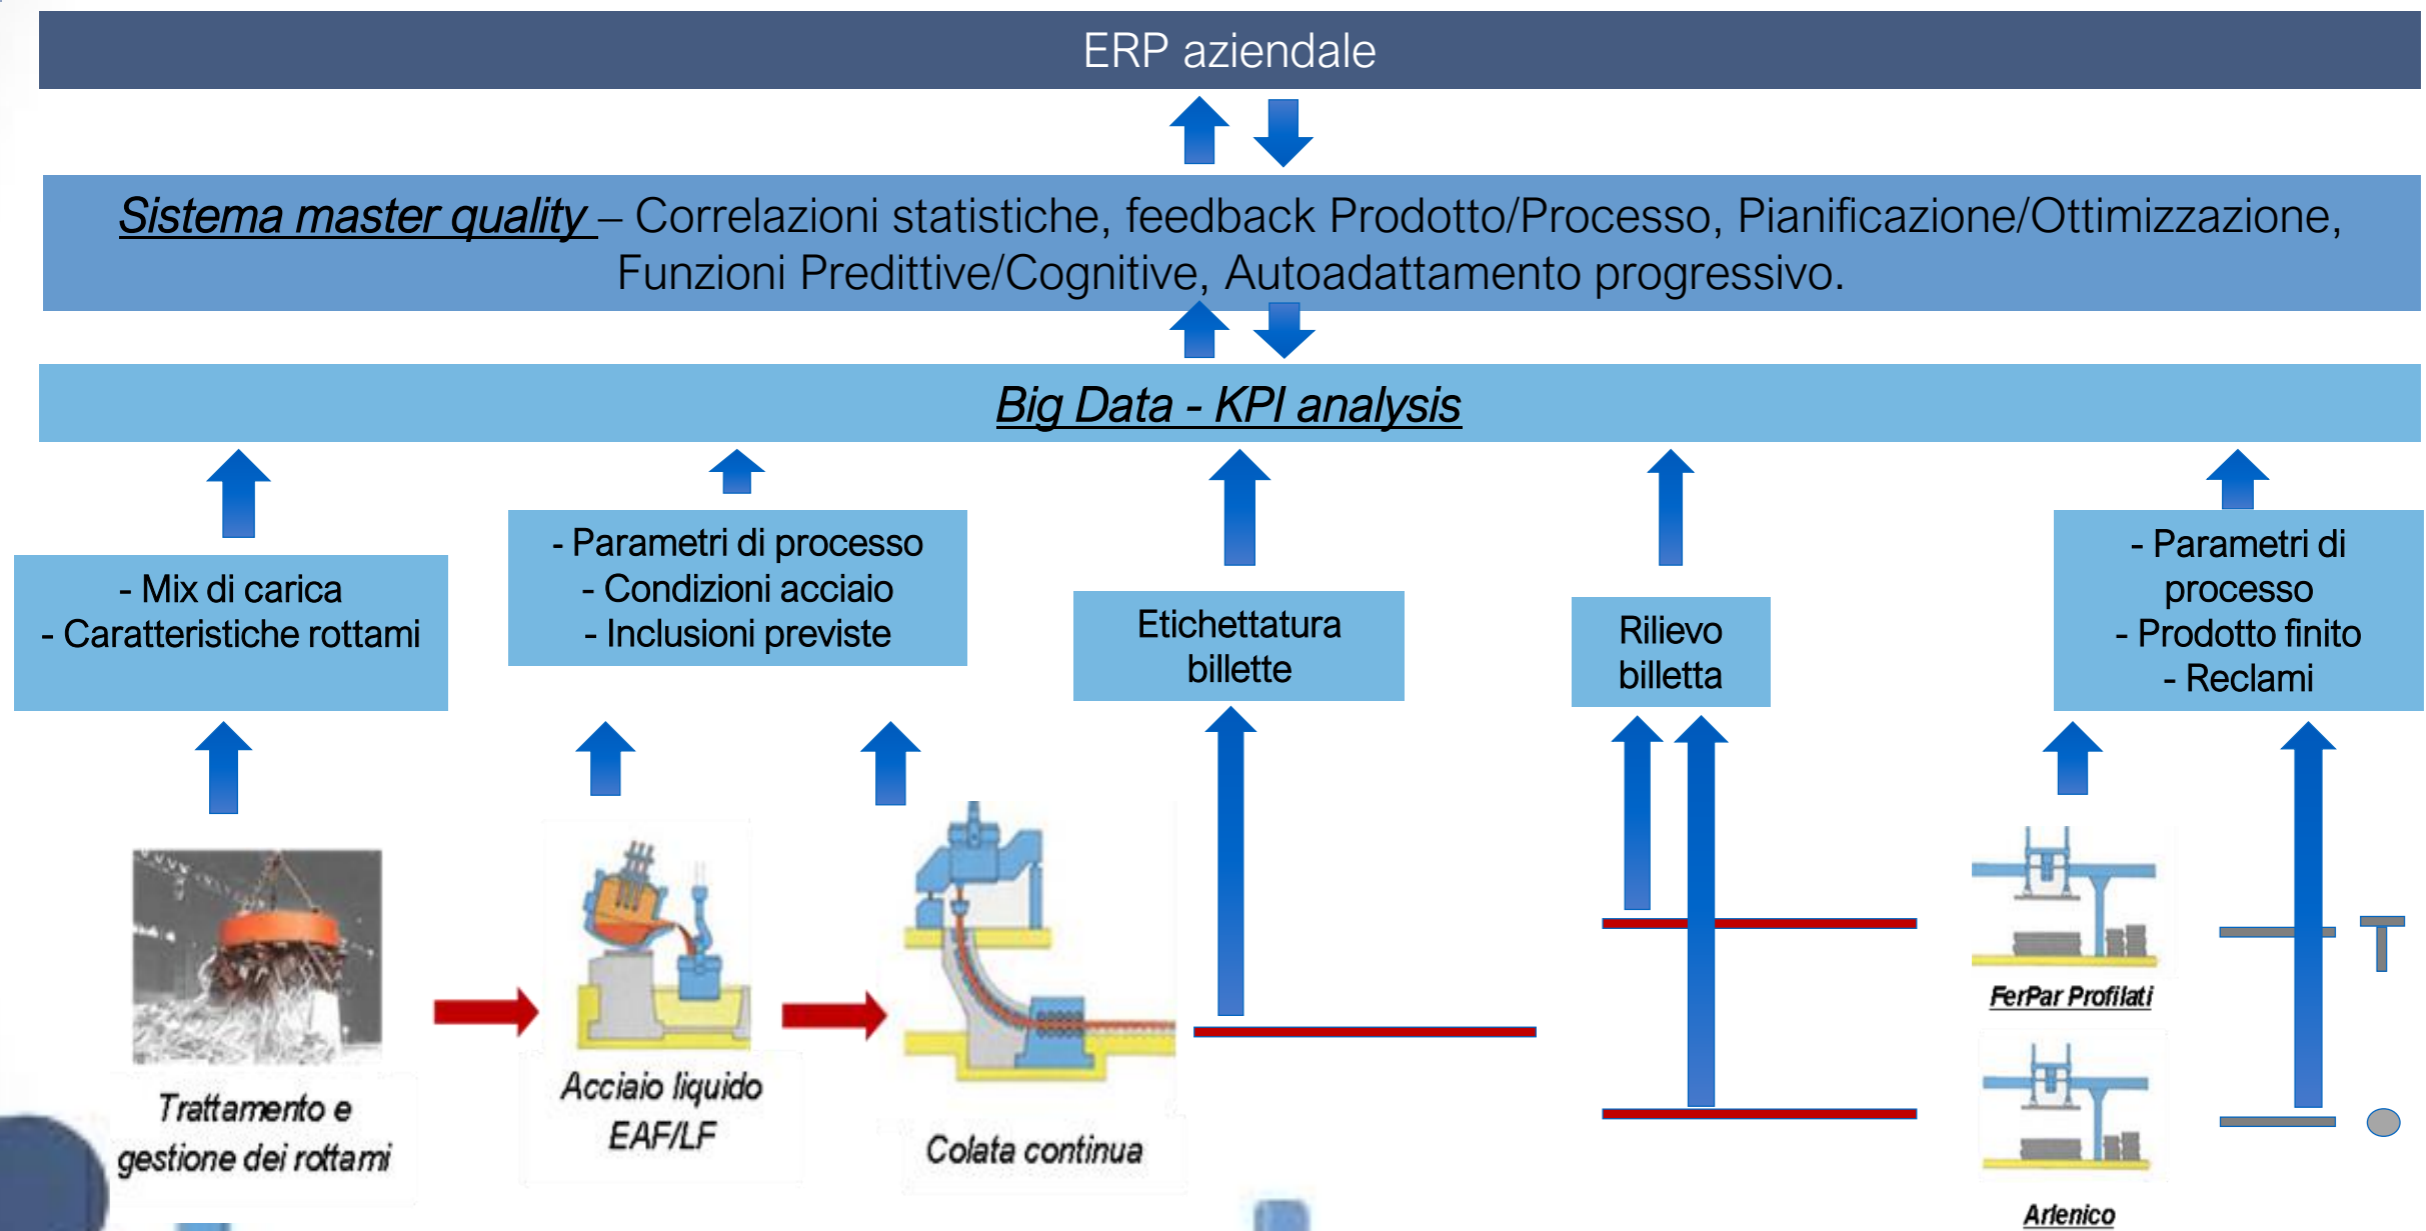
ERP aziendale

Sistema master quality – Correlazioni statistiche, feedback Prodotto/Processo, Pianificazione/Ottimizzazione, Funzioni Predittive/Cognitive, Autoadattamento progressivo.

Big Data - KPI analysis

- Mix di carica
- Caratteristiche rottami

- Parametri di processo
- Condizioni acciaio
- Inclusioni previste

Etichettatura billette

Rilievo billetta

- Parametri di processo
- Prodotto finito
- Reclami

Trattamento e gestione dei rottami

Acciaio liquido EAF/LF

Colata continua

FerPar Profilati

Arlenico